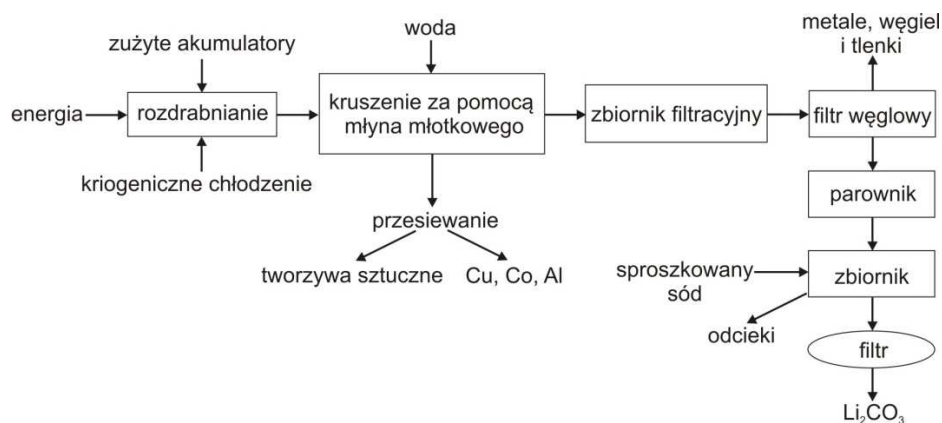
zużyte akumulatory

energia

rozdrabnianie

kriogeniczne chłodzenie

woda

kruszenie za pomocą młyna młotkowego

przesiewanie

tworzywa sztuczne

Cu, Co, Al

zbiornik filtracyjny

metale, węgiel i tlenki

filtr węglowy

parownik

sproszkowany sód

zbiornik

odcieki

filtr

$Li_2CO_3$